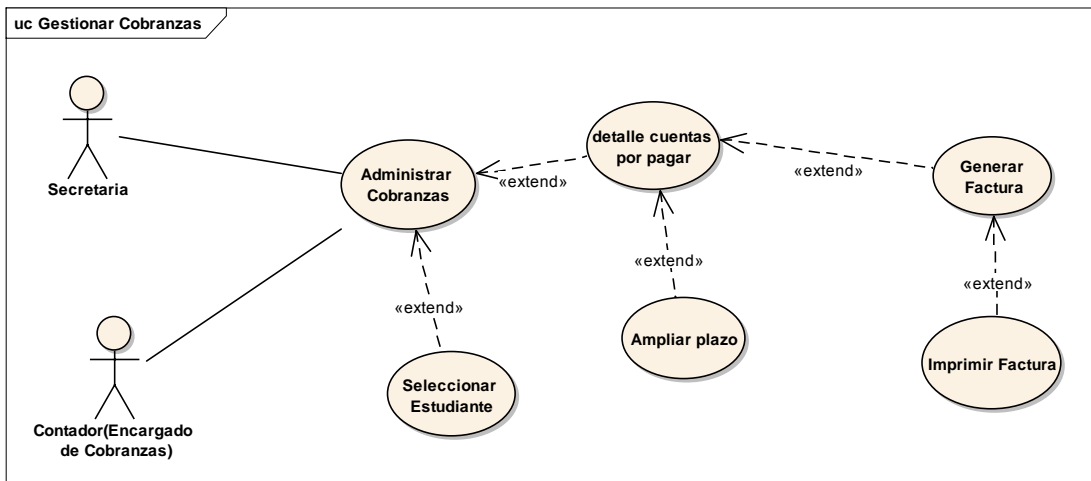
uc Gestionar Cobranzas

Secretaria

Contador(Encargado de Cobranzas)

Administrar Cobranzas

«extend»

detalle cuentas por pagar

«extend»

Generar Factura

«extend»

Seleccionar Estudiante

«extend»

Ampliar plazo

«extend»

Imprimir Factura